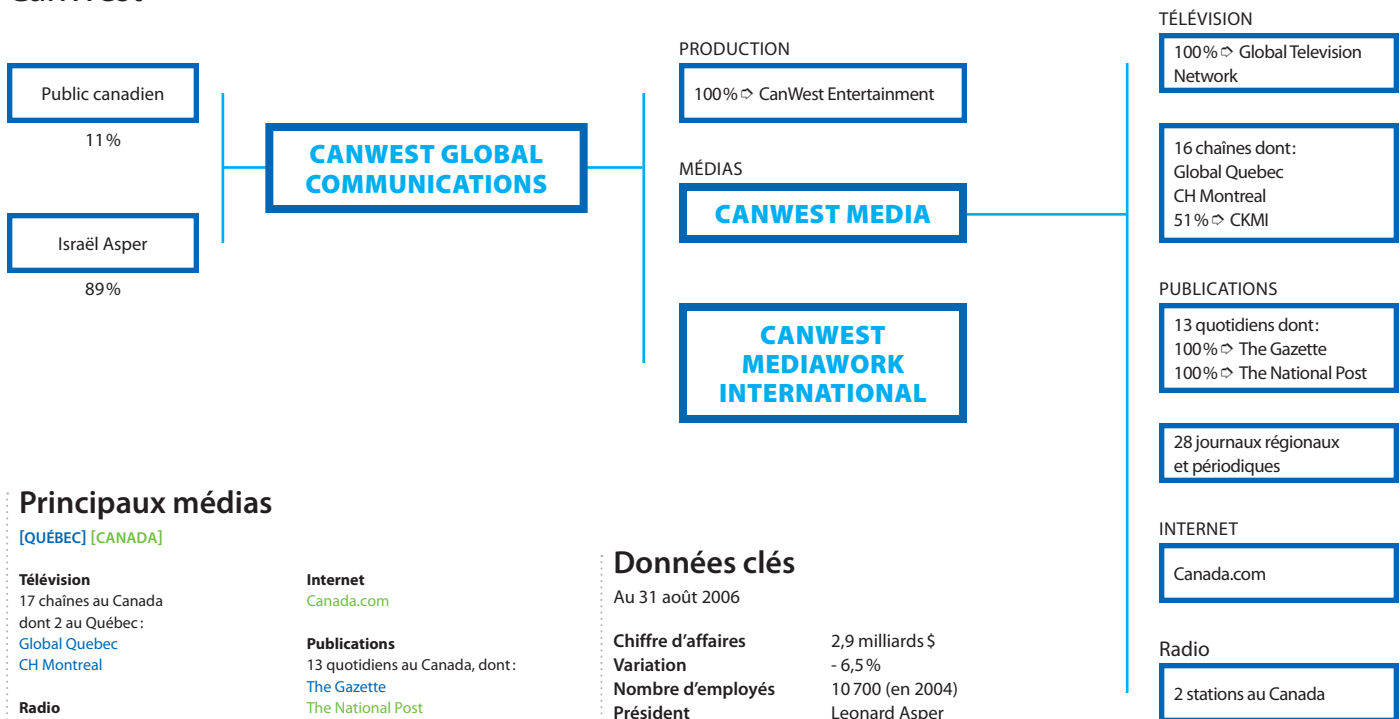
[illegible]

Public canadien

11%

Israël Asper

89%

CANWEST GLOBAL COMMUNICATIONS

PRODUCTION

100% ➪ CanWest Entertainment

MÉDIAS

CANWEST MEDIA

CANWEST MEDIAWORK INTERNATIONAL

TÉLÉVISION

100% ➪ Global Television Network

16 chaînes dont:
Global Quebec
CH Montreal
51% ➪ CKMI

PUBLICATIONS

13 quotidiens dont:
100% ➪ The Gazette
100% ➪ The National Post

28 journaux régionaux et périodiques

INTERNET

Canada.com

Radio

2 stations au Canada

Principaux médias

[QUÉBEC] [CANADA]

Télévision
17 chaînes au Canada dont 2 au Québec:
Global Quebec
CH Montreal

Radio

Internet
Canada.com

Publications
13 quotidiens au Canada, dont:
The Gazette
The National Post

Données clés

Au 31 août 2006

| | |
|---|---|
| Chiffre d'affaires | 2,9 milliards $ |
| Variation | - 6,5% |
| Nombre d'employés | 10 700 (en 2004) |
| Président | Leonard Asper |